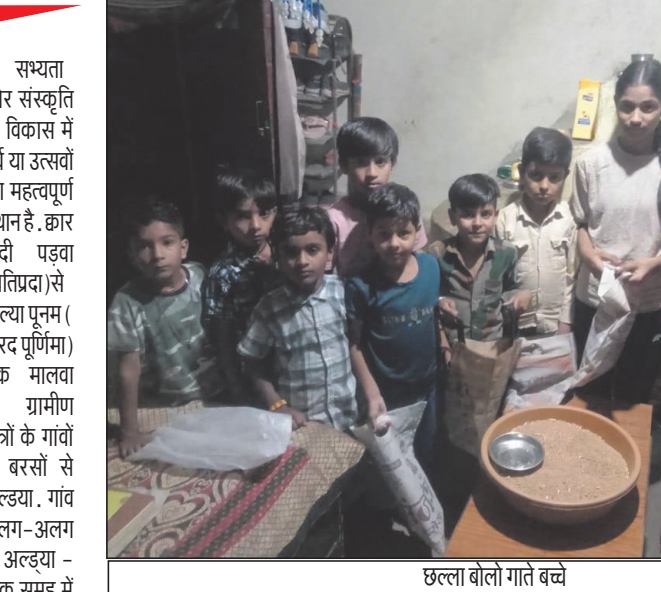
सभ्यता
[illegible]र संस्कृति
विकास में
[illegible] या उत्सवों
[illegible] महत्वपूर्ण
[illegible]थान है. क्वार
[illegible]दी पड़वा
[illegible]तिप्रदा)से
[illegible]ल्या पूनम (
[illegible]रद पूर्णिमा)
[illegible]क मालवा
ग्रामीण
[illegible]त्रों के गांवों
बरसों से
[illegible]ल्डया. गांव
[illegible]लग-अलग
अल्ड्या -
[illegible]

छल्ला बोलो गाते बच्चे